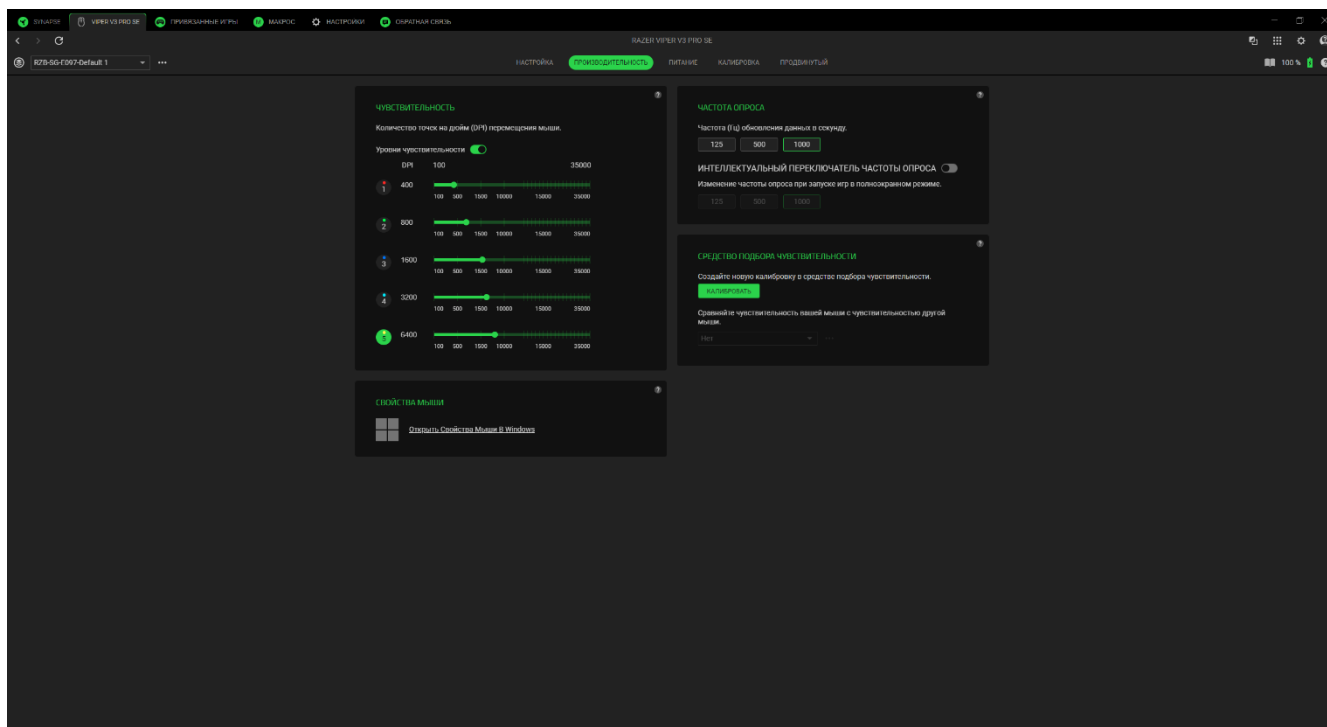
SYNAPSE VIPER V3 PRO SE ПРИВЯЗАННЫЕ ИГРЫ МАКРОС НАСТРОЙКИ ОБРАТНАЯ СВЯЗЬ

RAZER VIPER V3 PRO SE

RZ8-SG-F097-Default 1 ···

НАСТРОЙКА ПРОИЗВОДИТЕЛЬНОСТЬ ПИТАНИЕ КАЛИБРОВКА ПРОДВИНУТЫЙ

100 %

ЧУВСТВИТЕЛЬНОСТЬ

Количество точек на дюйм (DPI) перемещения мыши.

Уровни чувствительности

DPI 100 35000

1 400
100 500 1500 10000 15000 35000

2 800
100 500 1500 10000 15000 35000

3 1600
100 500 1500 10000 15000 35000

4 3200
100 500 1500 10000 15000 35000

5 6400
100 500 1500 10000 15000 35000

ЧАСТОТА ОПРОСА

Частота (Гц) обновления данных в секунду.

125 500 1000

ИНТЕЛЛЕКТУАЛЬНЫЙ ПЕРЕКЛЮЧАТЕЛЬ ЧАСТОТЫ ОПРОСА

Изменение частоты опроса при запуске игр в полноэкранном режиме.

125 500 1000

СРЕДСТВО ПОДБОРА ЧУВСТВИТЕЛЬНОСТИ

Создайте новую калибровку в средстве подбора чувствительности.

КАЛИБРОВАТЬ

Сравнайте чувствительность вашей мыши с чувствительностью другой мыши.

Нет

СВОЙСТВА МЫШИ

Открыть Свойства Мыши В Windows